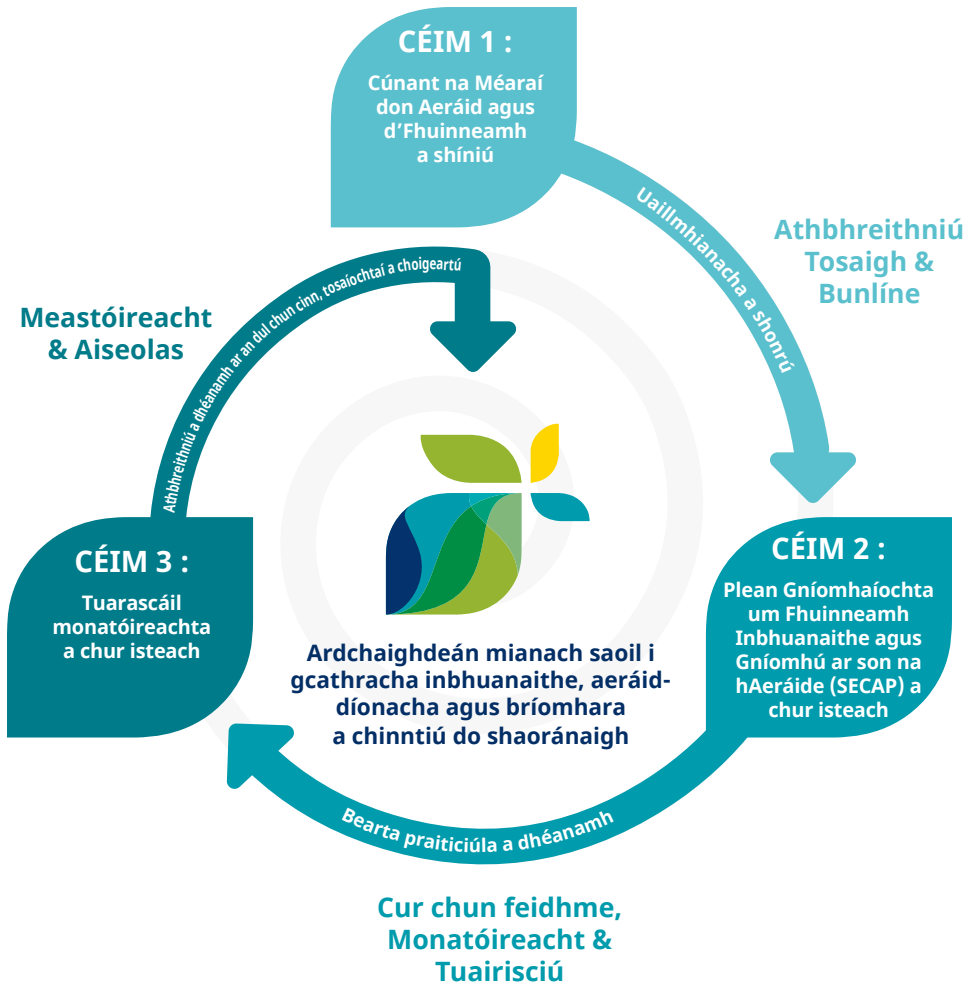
CÉIM 1 :

Cúnant na Méaraí don Aeráid agus d'Fhuinneamh a shíniú

Uaillmhianacha a shonrú

Athbhreithniú Tosaigh & Bunlíne

CÉIM 2 :

Plean Gníomhaíochta um Fhuinneamh Inbhuanaithe agus Gníomhú ar son na hAeráide (SECAP) a chur isteach

Bearta praiticiúla a dhéanamh

Cur chun feidhme, Monatóireacht & Tuairisciú

CÉIM 3 :

Tuarascáil monatóireachta a chur isteach

Athbhreithniú a dhéanamh ar an dul chun cinn, tosaíochtaí a choigeartú

Meastóireacht & Aiseolas

Ardchaighdeán mianach saoil i gcathracha inbhuanaithe, aeráid-díonacha agus bríomhara a chinntiú do shaoránaigh